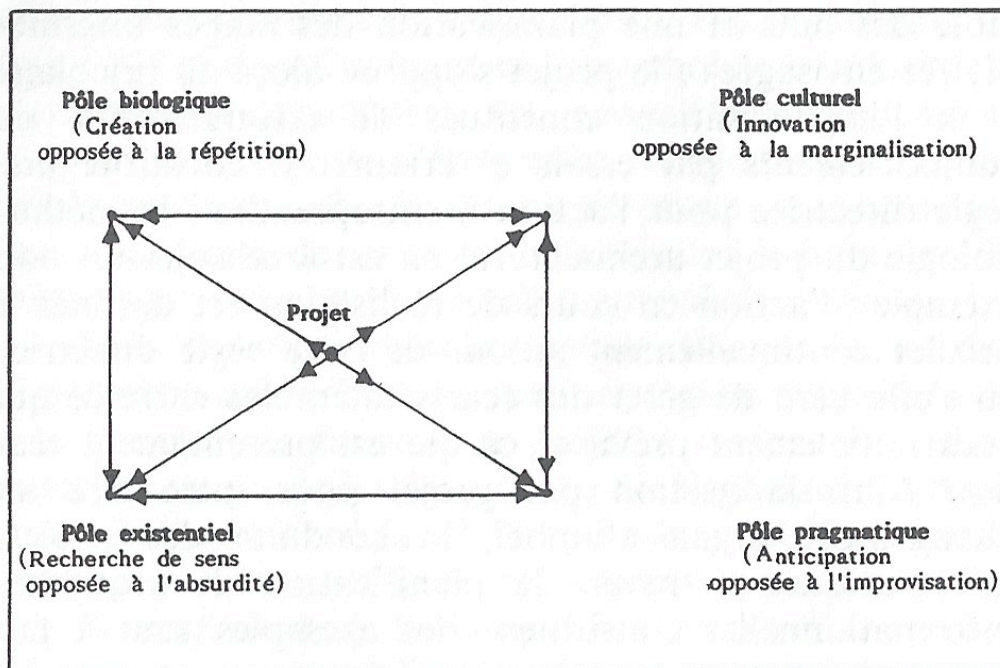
Pôle biologique
(Création
opposée à la répétition)

Pôle culturel
(Innovation
opposée à la marginalisation)

Projet

Pôle existentiel
(Recherche de sens
opposée à l'absurdité)

Pôle pragmatique
(Anticipation
opposée à l'improvisation)